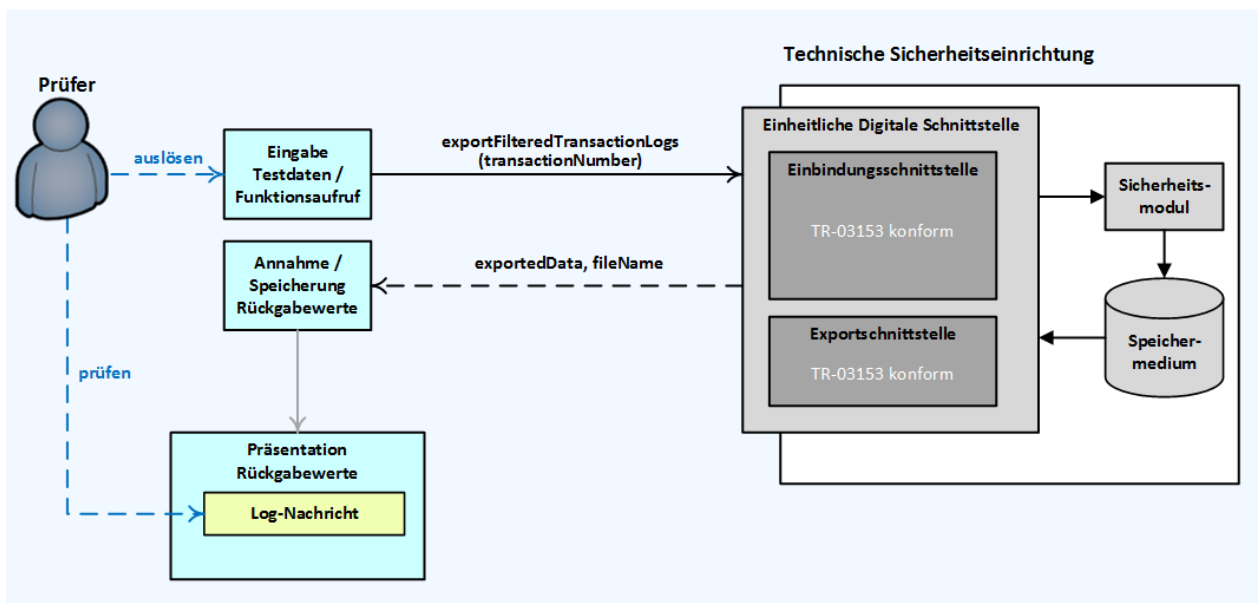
Technische Sicherheitseinrichtung

Prüfer

auslösen

Eingabe Testdaten / Funktionsaufruf

exportFilteredTransactionLogs (transactionNumber)

Einheitliche Digitale Schnittstelle

Einbindungsschnittstelle

TR-03153 konform

Sicherheits-modul

Annahme / Speicherung Rückgabewerte

exportedData, fileName

Exportschnittstelle

TR-03153 konform

Speicher-medium

prüfen

Präsentation Rückgabewerte

Log-Nachricht